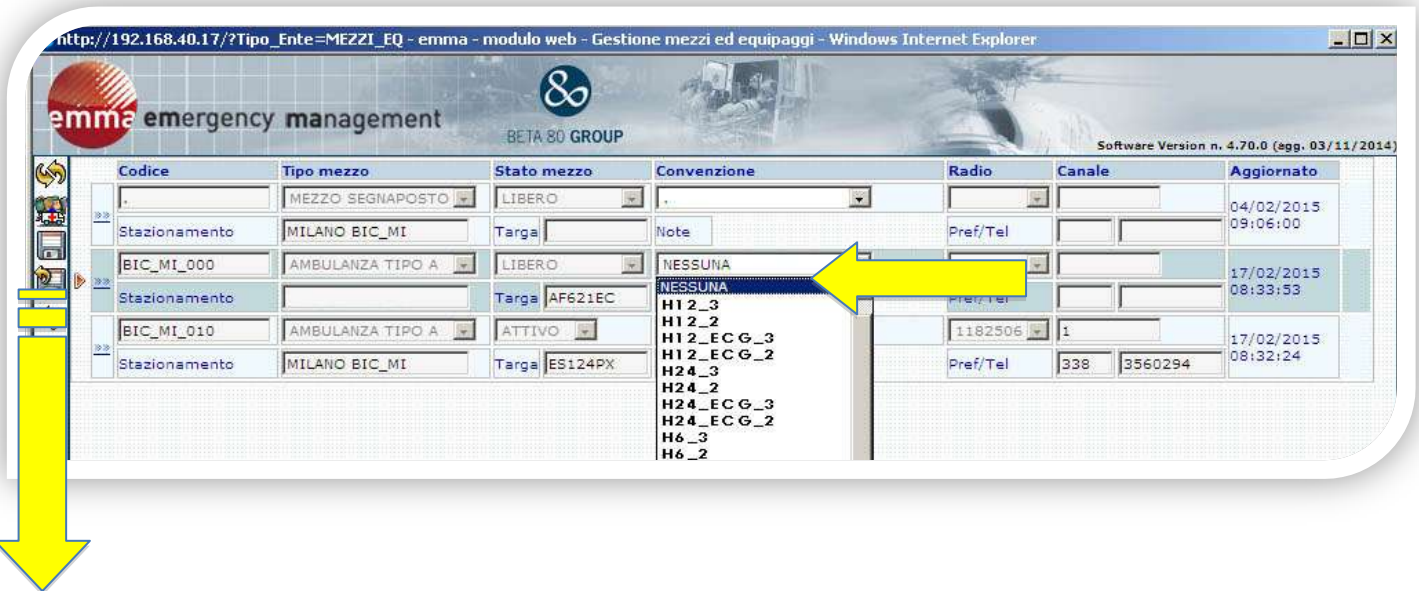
http://192.168.40.17/?Tipo_Ente=MEZZI_EQ - emma - modulo web - Gestione mezzi ed equipaggi - Windows Internet Explorer

emma emergency management

BETA 80 GROUP

Software Version n. 4.70.0 (agg. 03/11/2014)

| Codice | Tipo mezzo | Stato mezzo | Convenzione | Radio | Canale | Aggiornato |
|---|---|---|---|---|---|---|
| . | MEZZO SEGNAPOSTO | LIBERO | . | | | 04/02/2015 09:06:00 |
| Stazionamento | MILANO BIC_MI | Targa | Note | Pref/Tel | | |
| BIC_MI_000 | AMBULANZA TIPO A | LIBERO | NESSUNA | | | 17/02/2015 08:33:53 |
| Stazionamento | | Targa AF621EC | | Pref/Tel | | |
| BIC_MI_010 | AMBULANZA TIPO A | ATTIVO | | 1182506 | 1 | 17/02/2015 08:32:24 |
| Stazionamento | MILANO BIC_MI | Targa ES124PX | | Pref/Tel | 338 3560294 | |

NESSUNA
H12_3
H12_2
H12_ECG_3
H12_ECG_2
H24_3
H24_2
H24_ECG_3
H24_ECG_2
H6_3
H6_2